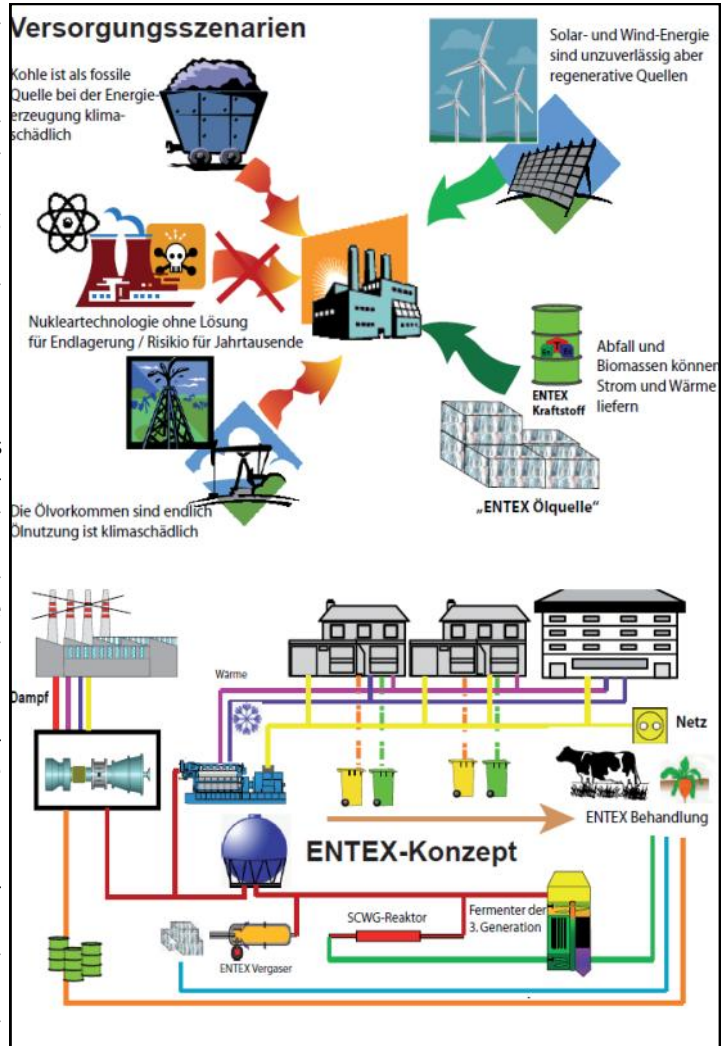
Versorgungsszenarien

Kohle ist als fossile Quelle bei der Energieerzeugung klimaschädlich

Solar- und Wind-Energie sind unzuverlässig aber regenerative Quellen

Nukleartechnologie ohne Lösung für Endlagerung / Risikio für Jahrtausende

Abfall und Biomassen können Strom und Wärme liefern

ENTEX Kraftstoff

„ENTEX Ölquelle"

Die Ölvorkommen sind endlich Ölnutzung ist klimaschädlich

Wärme

Dampf

Netz

ENTEX Behandlung

ENTEX-Konzept

SCWG-Reaktor

Fermenter der 3. Generation

ENTEX Vergaser